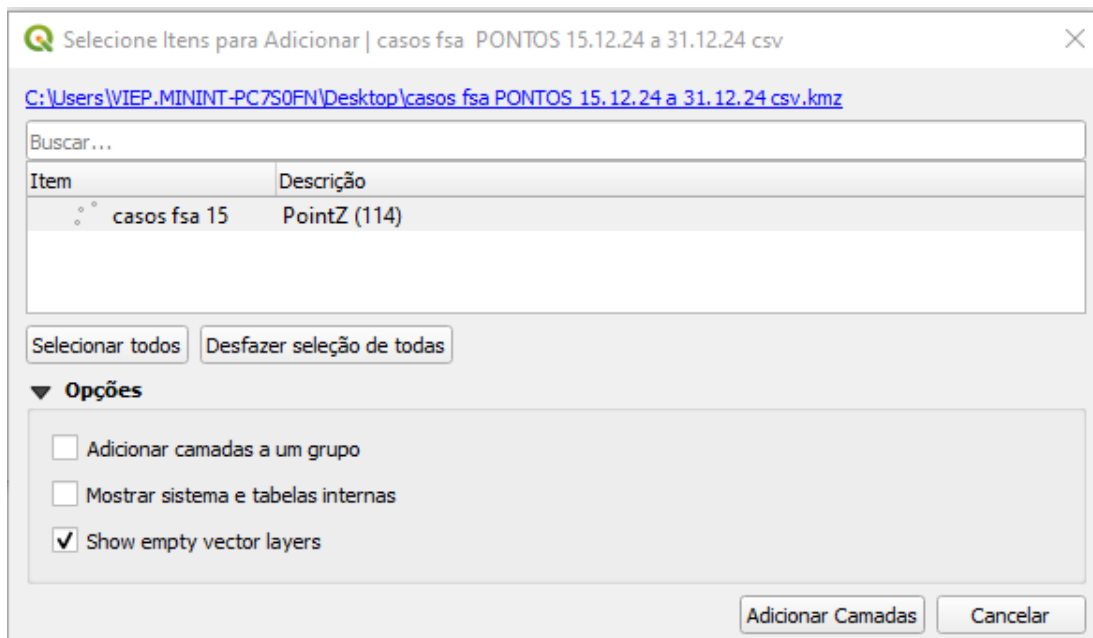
Selecione Itens para Adicionar | casos fsa PONTOS 15.12.24 a 31.12.24 csv

C:\Users\VIEP.MININT-PC7S0FN\Desktop\casos fsa PONTOS 15.12.24 a 31.12.24 csv.kmz

Buscar...

| Item | Descrição |
|---|---|
| casos fsa 15 | PointZ (114) |

Selecionar todos
Desfazer seleção de todas

Opções

Adicionar camadas a um grupo
Mostrar sistema e tabelas internas
Show empty vector layers

Adicionar Camadas
Cancelar